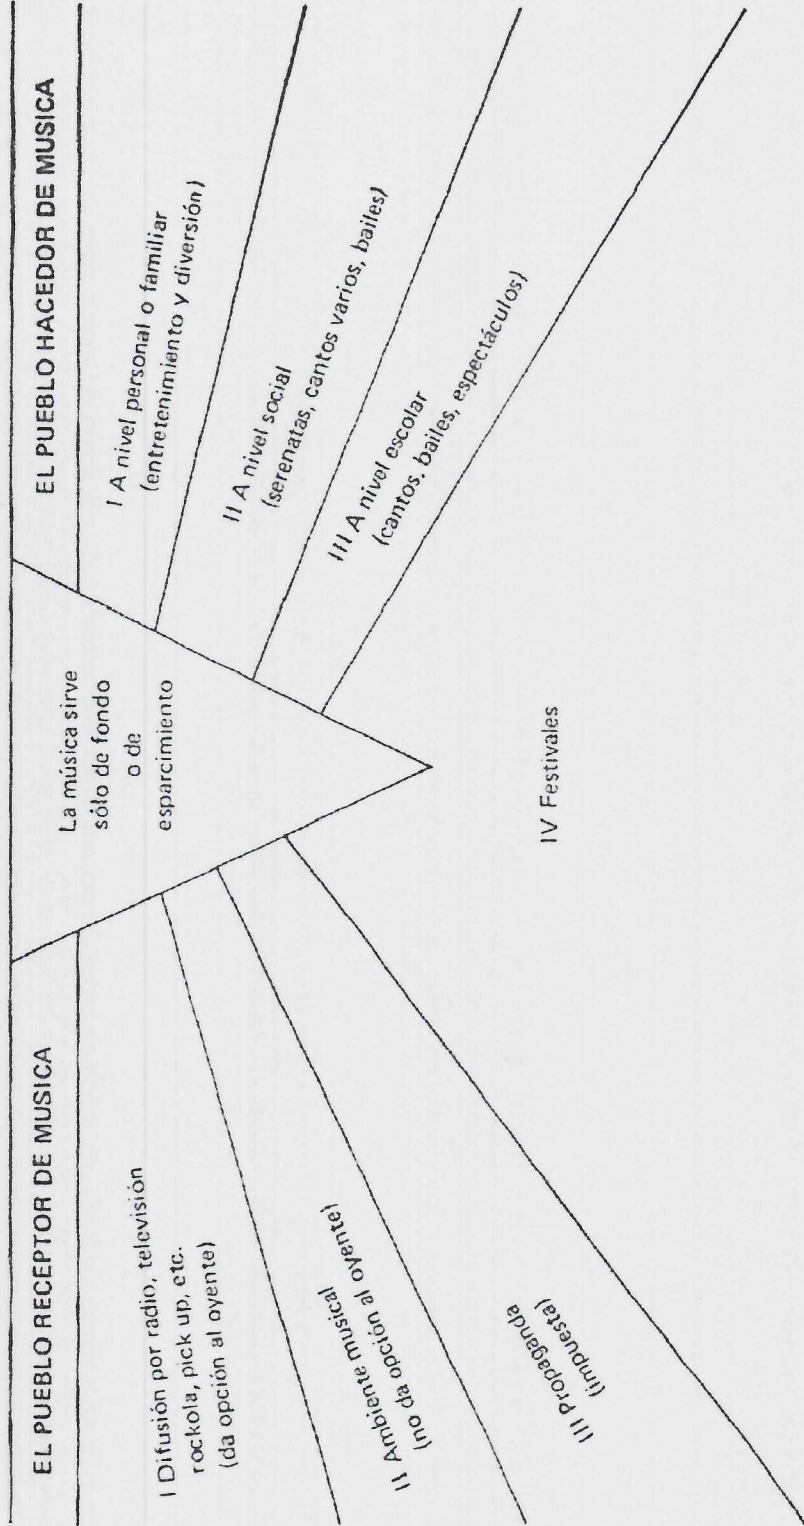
EL PUEBLO RECEPTOR DE MUSICA

I Difusión por radio, televisión rockola, pick up, etc. (da opción al oyente)

II Ambiente musical (no da opción al oyente)

III Propaganda (impuesta)

La música sirve sólo de fondo o de esparcimiento

IV Festivales

EL PUEBLO HACEDOR DE MUSICA

I A nivel personal o familiar (entretenimiento y diversión)

II A nivel social (serenatas, cantos varios, bailes)

III A nivel escolar (cantos, bailes, espectáculos)